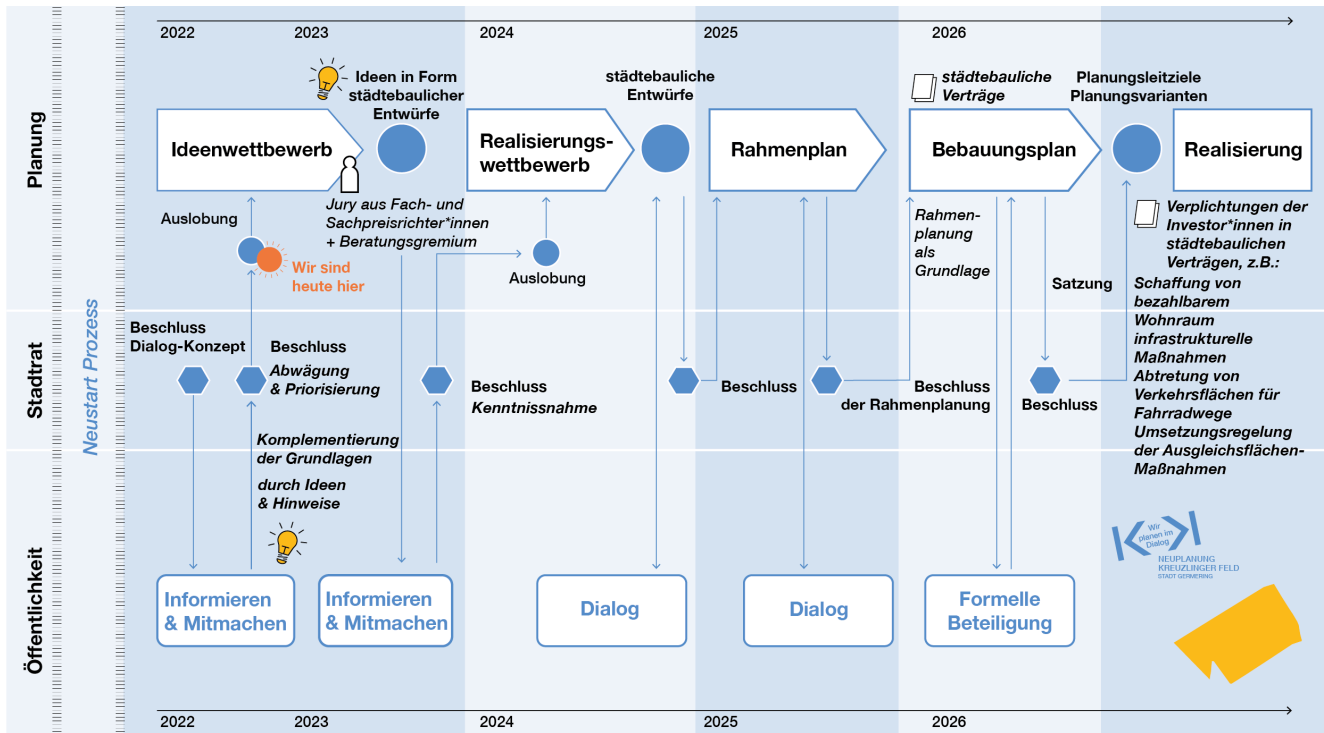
2022 2023 2024 2025 2026

Planung

Ideen in Form städtebaulicher Entwürfe

städtebauliche Entwürfe

städtebauliche Verträge

Planungsleitziele Planungsvarianten

Ideenwettbewerb

Realisierungswettbewerb

Rahmenplan

Bebauungsplan

Realisierung

Auslobung

Jury aus Fach- und Sachpreisrichter*innen + Beratungsgremium

Wir sind heute hier

Auslobung

Rahmenplanung als Grundlage

Satzung

Verplichtungen der Investor*innen in städtebaulichen Verträgen, z.B.:

Schaffung von bezahlbarem Wohnraum

infrastrukturelle Maßnahmen

Abtretung von Verkehrsflächen für Fahrradwege

Umsetzungsregelung der Ausgleichsflächen-Maßnahmen

Neustart Prozess

Stadtrat

Beschluss Dialog-Konzept

Beschluss *Abwägung & Priorisierung*

Beschluss *Kenntnissnahme*

Beschluss

Beschluss der Rahmenplanung

Beschluss

*Komplementierung der Grundlagen*

*durch Ideen & Hinweise*

Öffentlichkeit

Informieren & Mitmachen

Informieren & Mitmachen

Dialog

Dialog

Formelle Beteiligung

Wir planen im Dialog

NEUPLANUNG KREUZLINGER FELD
STADT GERMERING

2022 2023 2024 2025 2026